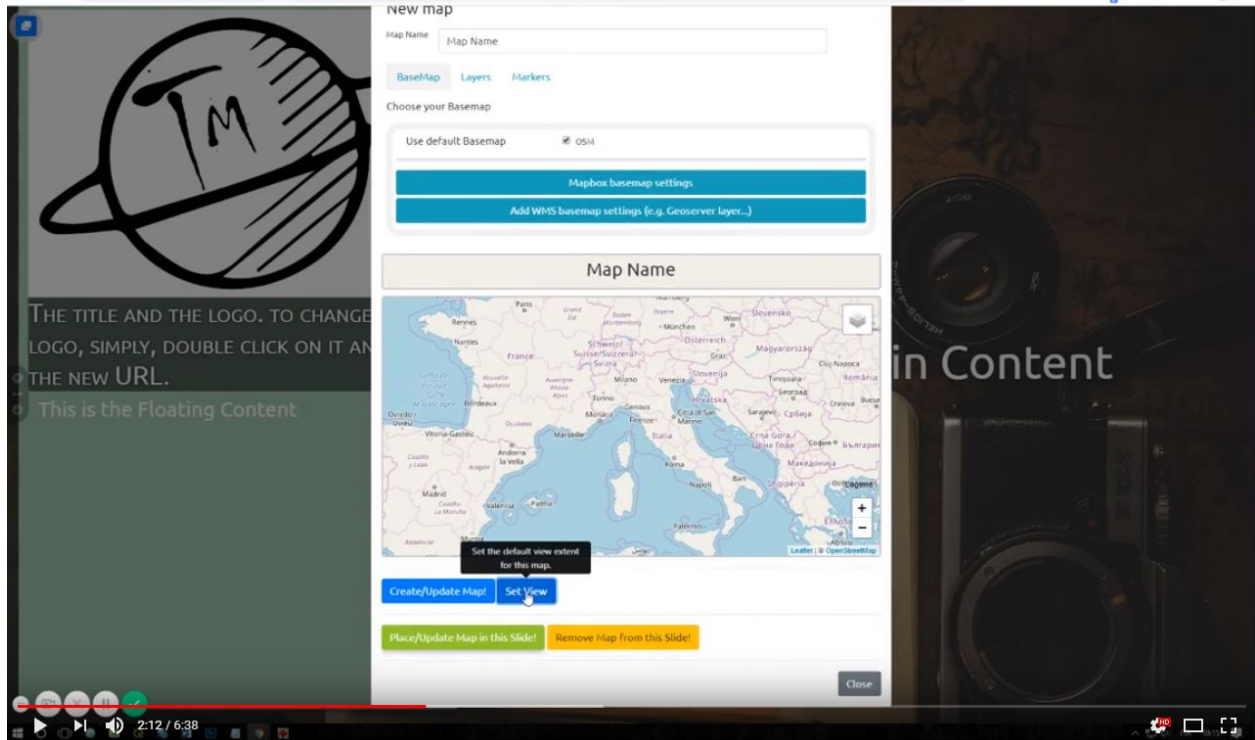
New map

Map Name Map Name

BaseMap Layers Markers

Choose your Basemap

Use default Basemap OSM

Mapbox basemap settings

Add WMS basemap settings (e.g. Geoserver layer...)

Map Name

Paris Rennes Nantes France Schweiz Suisse/Svizzera München Wien Österreich Slovensko Magyarország Graz Slovenija Milano Venezia Torino Monaco Genova Firenze Bordeaux Oviedo Vitoria-Gasteiz Andorra la Vella Marseille Italia Hrvatska Sarajevo Crna Gora Roma Napoli Bari Madrid Valencia Palma Palermo Murcia Cluj-Napoca România Timișoara Craiova Srbija Beograd Sofia България Македонија Shqipëria

+
−

Leaflet | © OpenStreetMap

Set the default view extent for this map.

Create/Update Map! Set View

Place/Update Map in this Slide! Remove Map from this Slide!

Close

TM

THE TITLE AND THE LOGO. TO CHANGE LOGO, SIMPLY, DOUBLE CLICK ON IT AN THE NEW URL.

This is the Floating Content

in Content

2:12 / 6:38

HD